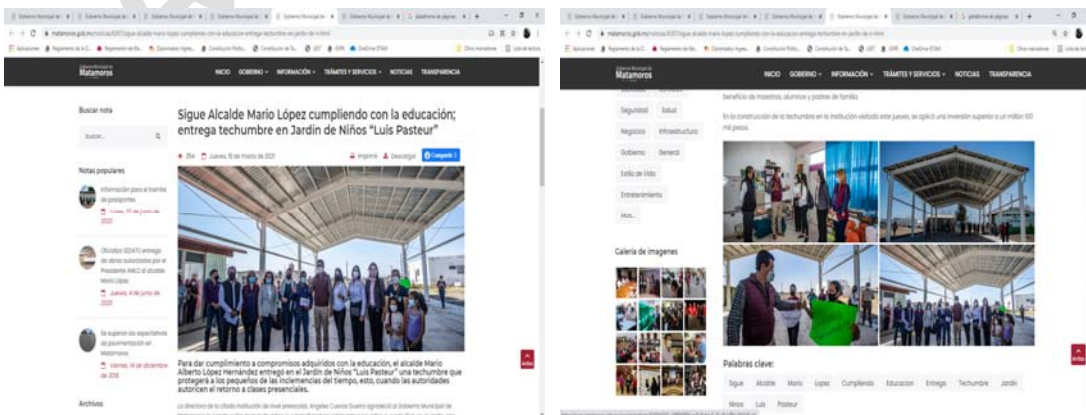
Matamoros

INICIO GOBIERNO INFORMACIÓN TRÁMITES Y SERVICIOS NOTICIAS TRANSPARENCIA

Buscar nota

Buscar...

Notas populares

Información para el trámite de pasaportes

Oficializa SEDATU entrega de obras autorizadas por el Presidente AMLO al alcalde Mario López

Jueves, 4 de junio de 2020

Se superan las expectativas de pavimentación en Matamoros

Viernes, 14 de diciembre de 2018

Archivos

Sigue Alcalde Mario López cumpliendo con la educación; entrega techumbre en Jardín de Niños "Luis Pasteur"

Jueves, 18 de marzo de 2021

Imprimir Descargar Compartir

Para dar cumplimiento a compromisos adquiridos con la educación, el alcalde Mario Alberto López Hernández entregó en el Jardín de Niños "Luis Pasteur" una techumbre que protegerá a los pequeños de las inclemencias del tiempo, esto, cuando las autoridades autoricen el retorno a clases presenciales.

INICIO GOBIERNO INFORMACIÓN TRÁMITES Y SERVICIOS NOTICIAS TRANSPARENCIA

Seguridad Salud

Negocios Infraestructura

Gobierno General

Estilo de Vida

Entretenimiento

Más...

Galería de imagenes

beneficio de maestros, alumnos y padres de familia.

En la construcción de la techumbre en la institución visitada este jueves, se aplicó una inversión superior a un millón 100 mil pesos.

Palabras clave:

Sigue Alcalde Mario Lopez Cumpliendo Educacion Entrega Techumbre Jardin Ninos Luis Pasteur